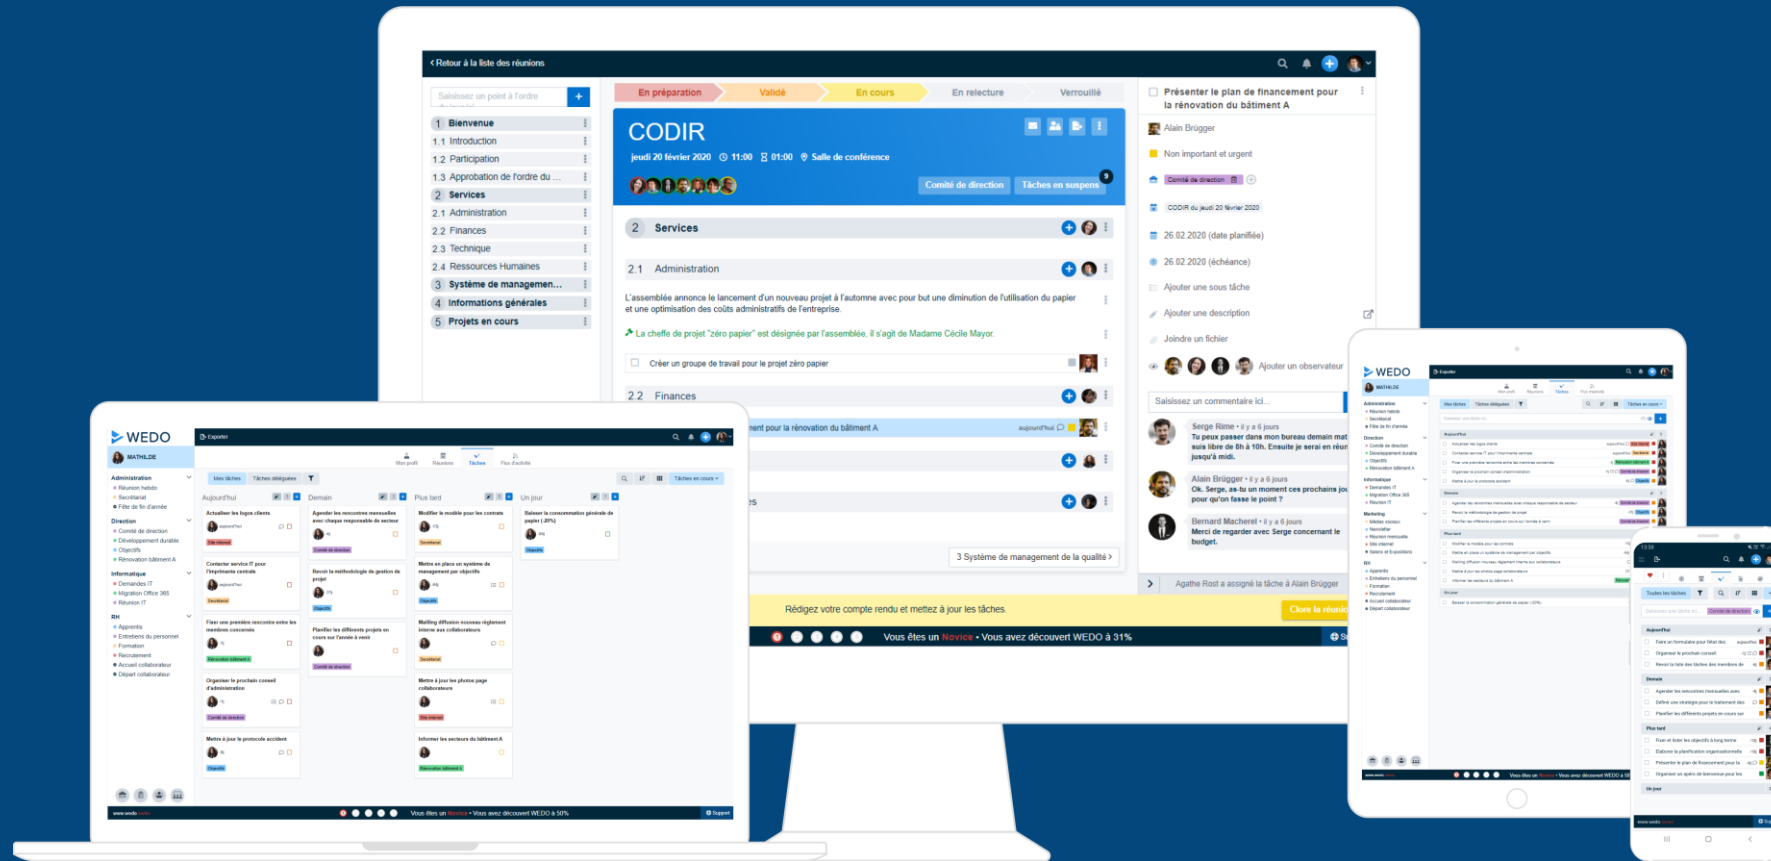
‹ Retour à la liste des réunions

Saisissez un point à l'ordre

1 Bienvenue
1.1 Introduction
1.2 Participation
1.3 Approbation de l'ordre du ...
2 Services
2.1 Administration
2.2 Finances
2.3 Technique
2.4 Ressources Humaines
3 Système de managemen...
4 Informations générales
5 Projets en cours

En préparation | Validé | En cours | En relecture | Verrouillé

CODIR
jeudi 20 février 2020 11:00 01:00 Salle de conférence
Comité de direction | Tâches en suspens 9

2 Services
2.1 Administration
L'assemblée annonce le lancement d'un nouveau projet à l'automne avec pour but une diminution de l'utilisation du papier et une optimisation des coûts administratifs de l'entreprise.
La cheffe de projet "zéro papier" est désignée par l'assemblée, il s'agit de Madame Cécile Mayor.
Créer un groupe de travail pour le projet zéro papier
2.2 Finances
nent pour la rénovation du bâtiment A aujourd'hui
3 Système de management de la qualité ›
Rédigez votre compte rendu et mettez à jour les tâches.
Clore la réuni
Vous êtes un Novice • Vous avez découvert WEDO à 31%

Présenter le plan de financement pour la rénovation du bâtiment A
Alain Brügger
Non important et urgent
Comité de direction
CODIR du jeudi 20 février 2020
26.02.2020 (date planifiée)
26.02.2020 (échéance)
Ajouter une sous tâche
Ajouter une description
Joindre un fichier
Ajouter un observateur
Saisissez un commentaire ici...
Serge Rime • il y a 6 jours
Tu peux passer dans mon bureau demain mat suis libre de 8h à 10h. Ensuite je serai en réun jusqu'à midi.
Alain Brügger • il y a 6 jours
Ok. Serge, as-tu un moment ces prochains jou pour qu'on fasse le point ?
Bernard Macheret • il y a 6 jours
Merci de regarder avec Serge concernant le budget.
Agathe Rost a assigné la tâche à Alain Brügger

WEDO
MATHILDE
Exporter
Mon profil Réunions Tâches Fil d'activité
Mes tâches Tâches déléguées
Tâches en cours
Administration
Réunion hebdo
Secrétariat
Fête de fin d'année
Direction
Comité de direction
Développement durable
Objectifs
Rénovation bâtiment A
Informatique
Demandes IT
Migration Office 365
Réunion IT
RH
Apprentis
Entretiens du personnel
Formation
Recrutement
Accueil collaborateur
Départ collaborateur
Aujourd'hui | Demain | Plus tard | Un jour
Actualiser les logos clients
Contacter service IT pour l'imprimante centrale
Fixer une première rencontre entre les membres concernés
Organiser le prochain conseil d'administration
Mettre à jour le protocole accident
Agender les rencontres mensuelles avec chaque responsable de secteur
Revoir la méthodologie de gestion de projet
Planifier les différents projets en cours sur l'année à venir
Modifier le mobilier pour les contrats
Mettre en place un système de management par objectifs
Mailing diffusion nouveau règlement interne aux collaborateurs
Mettre à jour les photos page collaborateurs
Informer les secteurs du bâtiment A
Baisser la consommation générale de papier (-20%)
Vous êtes un Novice • Vous avez découvert WEDO à 50%
Support